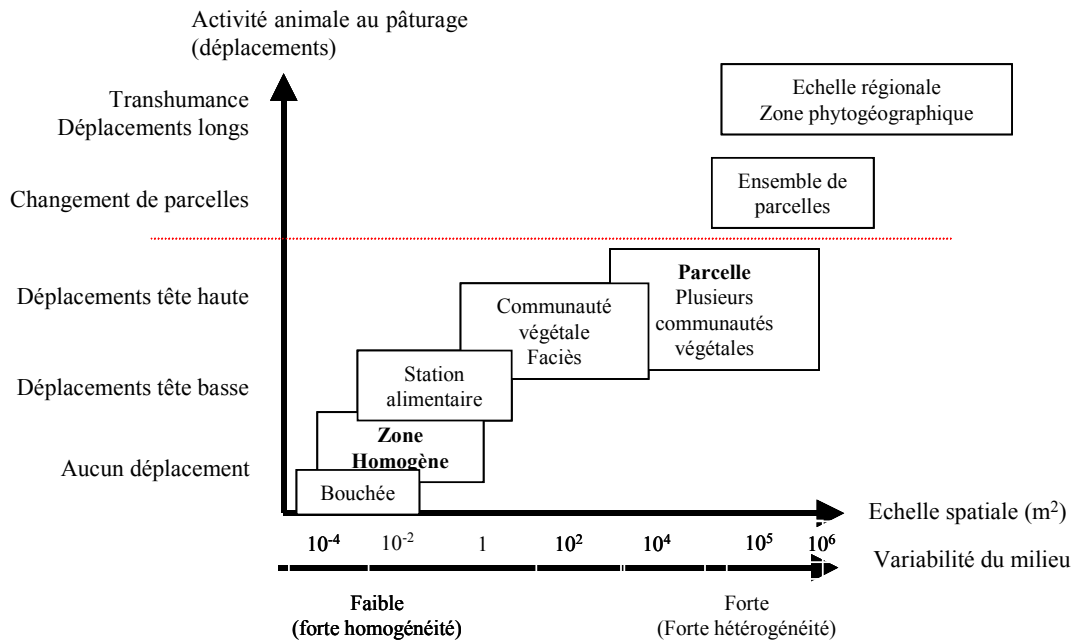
Activité animale au pâturage (déplacements)

Transhumance
Déplacements longs

Changement de parcelles

Déplacements tête haute

Déplacements tête basse

Aucun déplacement

Echelle régionale
Zone phytogéographique

Ensemble de parcelles

**Parcelle**
Plusieurs communautés végétales

Communauté végétale
Faciès

Station alimentaire

**Zone Homogène**

Bouchée

Echelle spatiale (m$^2$)

$10^{-4}$ $10^{-2}$ 1 $10^2$ $10^4$ $10^5$ $10^6$

Variabilité du milieu

Faible
(forte homogénéité)

Forte
(Forte hétérogénéité)